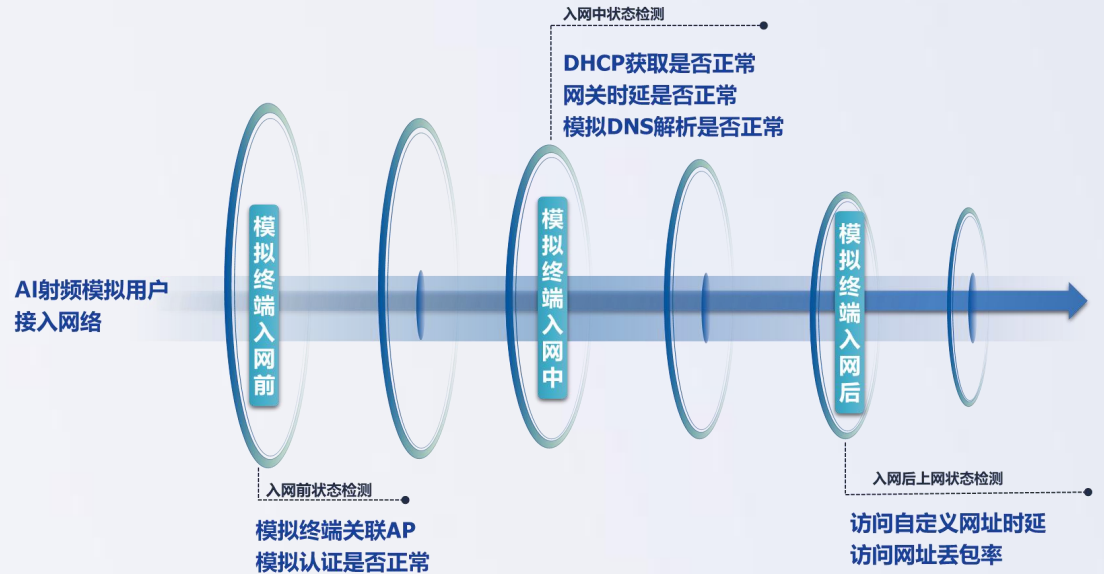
入网中状态检测

DHCP获取是否正常
网关时延是否正常
模拟DNS解析是否正常

AI射频模拟用户接入网络

模拟终端入网前

模拟终端入网中

模拟终端入网后

入网前状态检测

模拟终端关联AP
模拟认证是否正常

入网后上网状态检测

访问自定义网址时延
访问网址丢包率